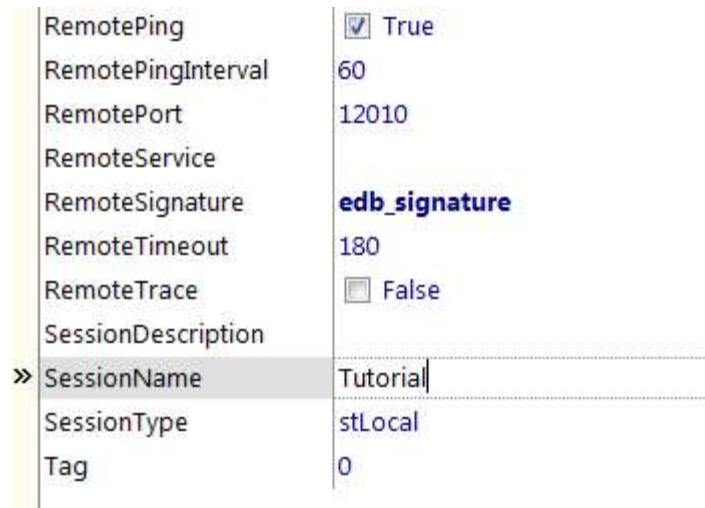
| | |
|---|---|
| RemotePing | True |
| RemotePingInterval | 60 |
| RemotePort | 12010 |
| RemoteService | |
| RemoteSignature | **edb_signature** |
| RemoteTimeout | 180 |
| RemoteTrace | False |
| SessionDescription | |
| » SessionName | Tutorial |
| SessionType | stLocal |
| Tag | 0 |